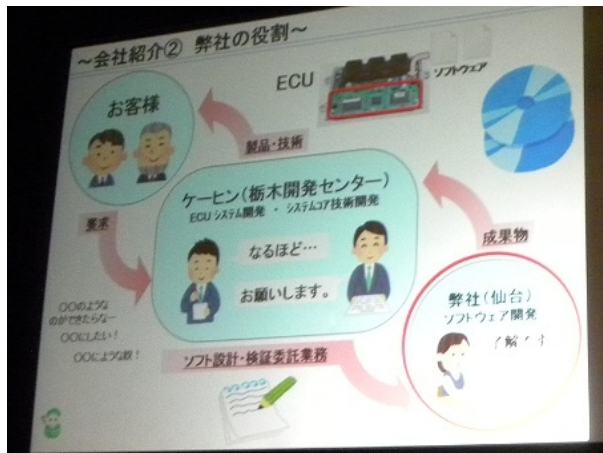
～会社紹介② 弊社の役割～

ECU

ソフトウェア

お客様

製品・技術

ケーヒン（栃木開発センター）
ECU システム開発 ・ システムコア技術開発

要求

成果物

なるほど…

お願いします。

〇〇のようなのができたらなー
〇〇にしたい！
〇〇にような設！

弊社（仙台）
ソフトウェア開発

了解です

ソフト設計・検証委託業務